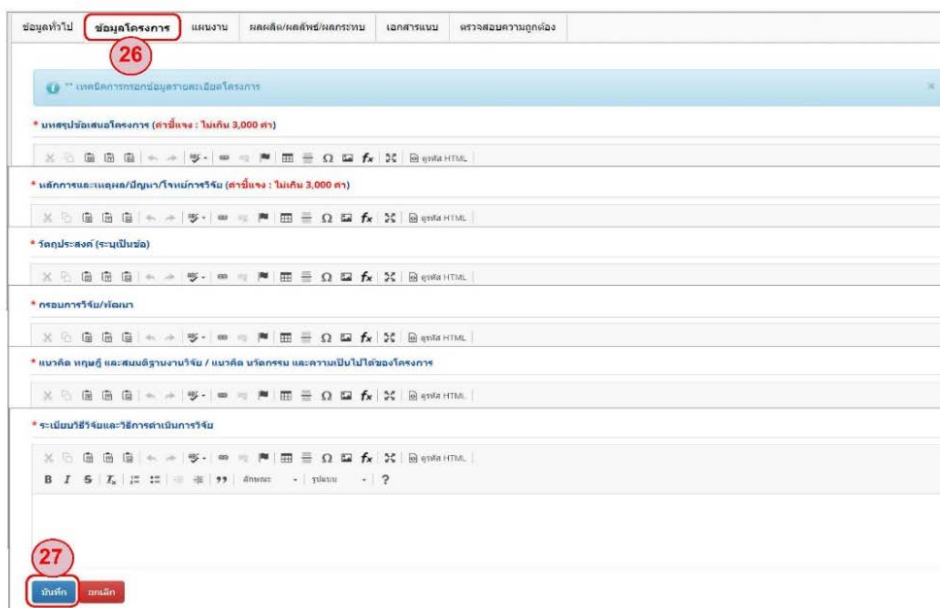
ข้อมูลทั่วไป | ข้อมูลโครงการ | แผนงาน | ผลผลิต/ผลลัพธ์/ผลกระทบ | เอกสารแนบ | ตรวจสอบความถูกต้อง

26

** เทคนิคการกรอกข้อมูลรายละเอียดโครงการ

* บทสรุปข้อเสนอโครงการ (คำชี้แจง : ไม่เกิน 3,000 คำ)

ดูรหัส HTML

* หลักการและเหตุผล/ปัญหา/โจทย์การวิจัย (คำชี้แจง : ไม่เกิน 3,000 คำ)

ดูรหัส HTML

* วัตถุประสงค์ (ระบุเป็นข้อ)

ดูรหัส HTML

* กรอบการวิจัย/พัฒนา

ดูรหัส HTML

* แนวคิด ทฤษฎี และสมมติฐานงานวิจัย / แนวคิด นวัตกรรม และความเป็นไปได้ของโครงการ

ดูรหัส HTML

* ระเบียบวิธีวิจัยและวิธีการดำเนินการวิจัย

ดูรหัส HTML

B I S $I_x$ 99 ลักษณะ รูปแบบ ?

27

บันทึก ยกเลิก